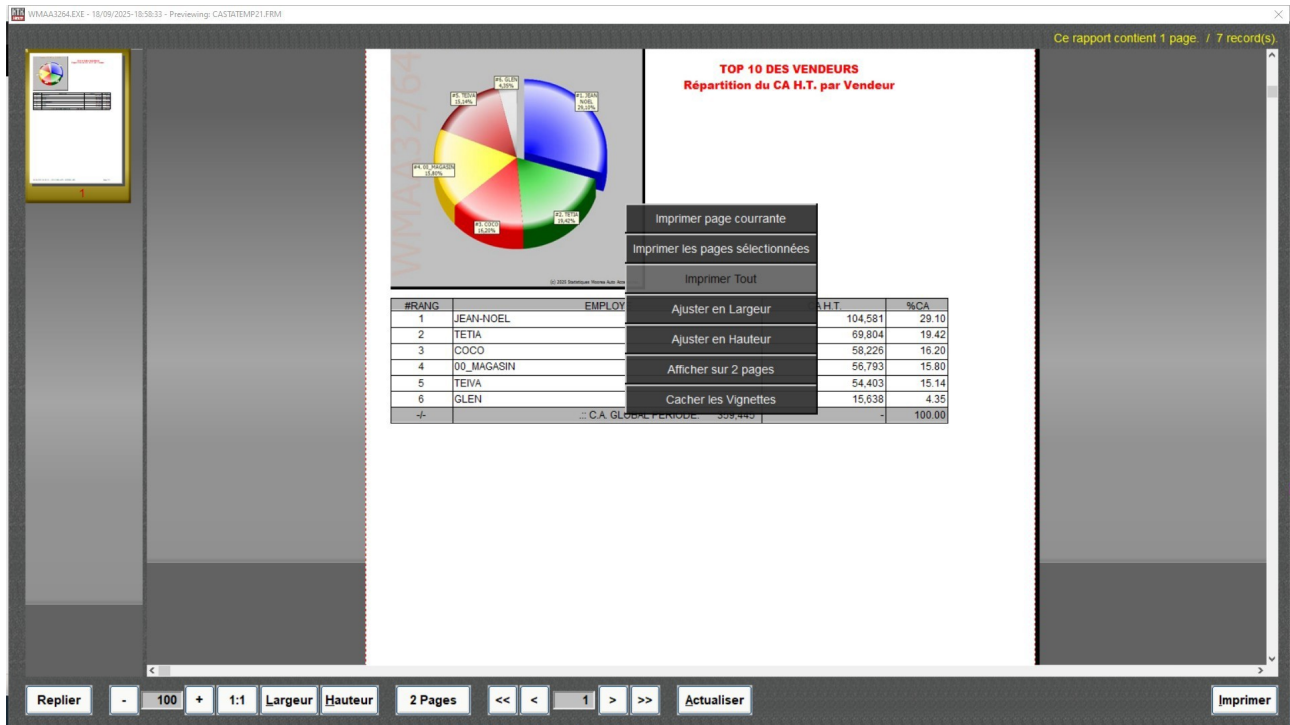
WMAA3264.EXE - 18/09/2025-18:58:33 - Previewing: CASTATEMP21.FRM

Ce rapport contient 1 page. / 7 record(s).

1

WMAA 32/64

TOP 10 DES VENDEURS
Répartition du CA H.T. par Vendeur

#6. GLEN 4,35%
#1. JEAN NOEL 29,10%
#5. TEIVA 15,14%
#4. 00_MAGASIN 15,80%
#3. COCO 16,20%
#2. TETIA 19,42%

(c) 2025 Statistiques Wanna Auto Ass

| #RANG | EMPLOY | A H.T. | %CA |
|---|---|---|---|
| 1 | JEAN-NOEL | 104,581 | 29.10 |
| 2 | TETIA | 69,804 | 19.42 |
| 3 | COCO | 58,226 | 16.20 |
| 4 | 00_MAGASIN | 56,793 | 15.80 |
| 5 | TEIVA | 54,403 | 15.14 |
| 6 | GLEN | 15,638 | 4.35 |
| -/- | .:: C.A. GLOBAL PERIODE: 359,445 | - | 100.00 |

Imprimer page courrante
Imprimer les pages sélectionnées
Imprimer Tout
Ajuster en Largeur
Ajuster en Hauteur
Afficher sur 2 pages
Cacher les Vignettes

Replier | - | 100 | + | 1:1 | Largeur | Hauteur | 2 Pages | << | < | 1 | > | >> | Actualiser | Imprimer